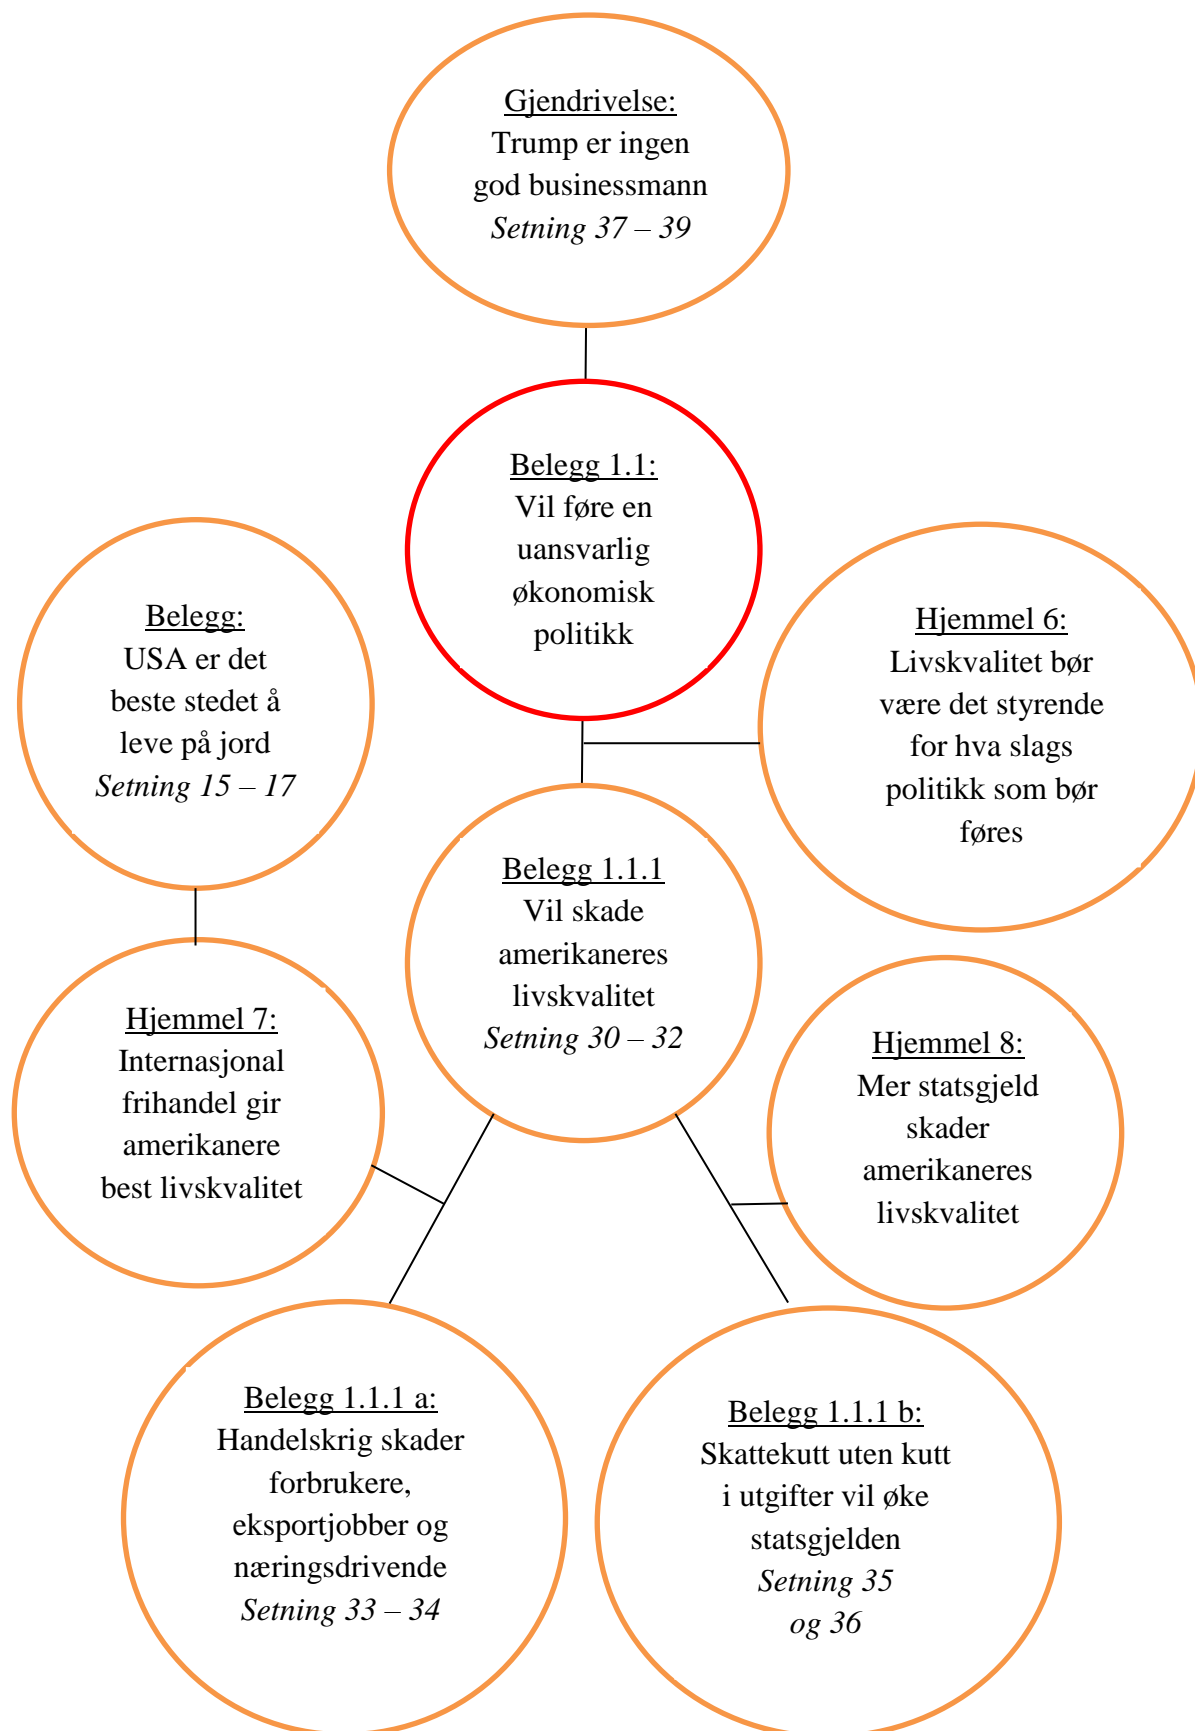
Gjendrivelse:
Trump er ingen god businessmann
*Setning 37 – 39*

Belegg 1.1:
Vil føre en uansvarlig økonomisk politikk

Belegg:
USA er det beste stedet å leve på jord
*Setning 15 – 17*

Hjemmel 6:
Livskvalitet bør være det styrende for hva slags politikk som bør føres

Belegg 1.1.1
Vil skade amerikaneres livskvalitet
*Setning 30 – 32*

Hjemmel 7:
Internasjonal frihandel gir amerikanere best livskvalitet

Hjemmel 8:
Mer statsgjeld skader amerikaneres livskvalitet

Belegg 1.1.1 a:
Handelskrig skader forbrukere, eksportjobber og næringsdrivende
*Setning 33 – 34*

Belegg 1.1.1 b:
Skattekutt uten kutt i utgifter vil øke statsgjelden
*Setning 35 og 36*